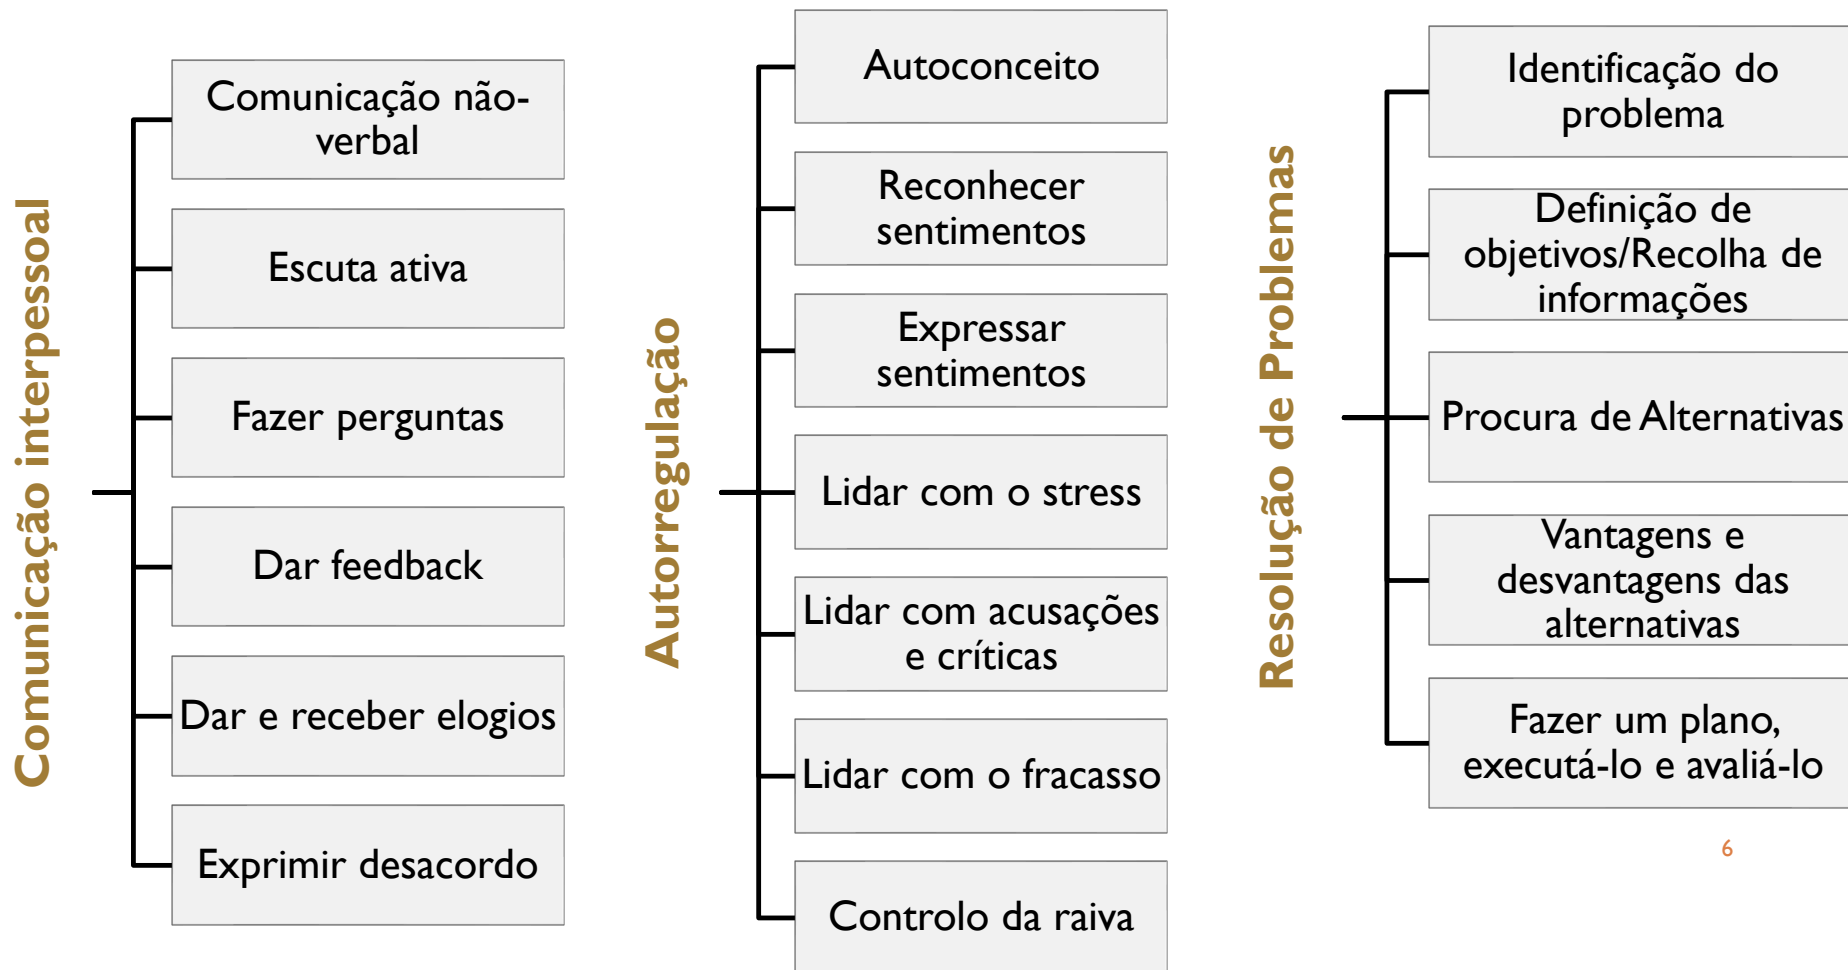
Comunicação interpessoal

Comunicação não-verbal

Escuta ativa

Fazer perguntas

Dar feedback

Dar e receber elogios

Exprimir desacordo

Autorregulação

Autoconceito

Reconhecer sentimentos

Expressar sentimentos

Lidar com o stress

Lidar com acusações e críticas

Lidar com o fracasso

Controlo da raiva

Resolução de Problemas

Identificação do problema

Definição de objetivos/Recolha de informações

Procura de Alternativas

Vantagens e desvantagens das alternativas

Fazer um plano, executá-lo e avaliá-lo

6